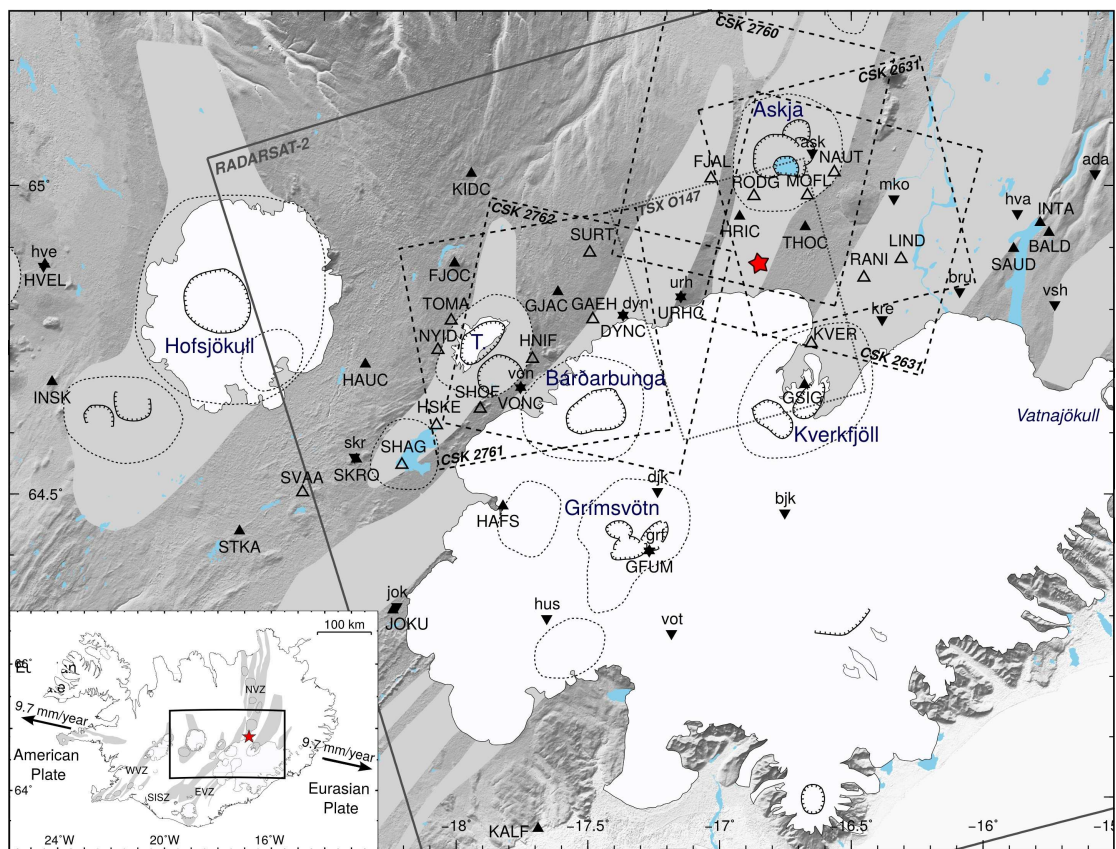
CSK 2760
CSK 2631
RADARSAT-2
Askja
ask
FJAL
NAUT
RODG
MOFL
65°
KIDC
mko
hva
INTA
ada
TSX O147
CSK 2762
SURT
HRIC
THOC
LIND
BALD
SAUD
hve
HVEL
FJOC
RANI
bru
urh
vsh
TOMA
GJAC
GAEH
dyn
URHC
NYID
DYNC
kre
Hofsjökull
T
HNIF
KVER
CSK 2631
HAUC
INSK
SHOF
von
Bárðarbunga
GSIG
HSKE
VONC
Kverkfjöll
Vatnajökull
skr
SHAG
SKRO
CSK 2761
SVAA
64.5°
djk
bjk
HAFS
Grímsvötn
STKA
grf
GFUM
jok
JOKU
100 km
hus
vot
66°
NVZ
9.7 mm/year
9.7 mm/year
American Plate
Eurasian Plate
WVZ
64°
SISZ
EVZ
24°W
20°W
16°W
-18°
KALF
-17.5°
-17°
-16.5°
-16°
-15